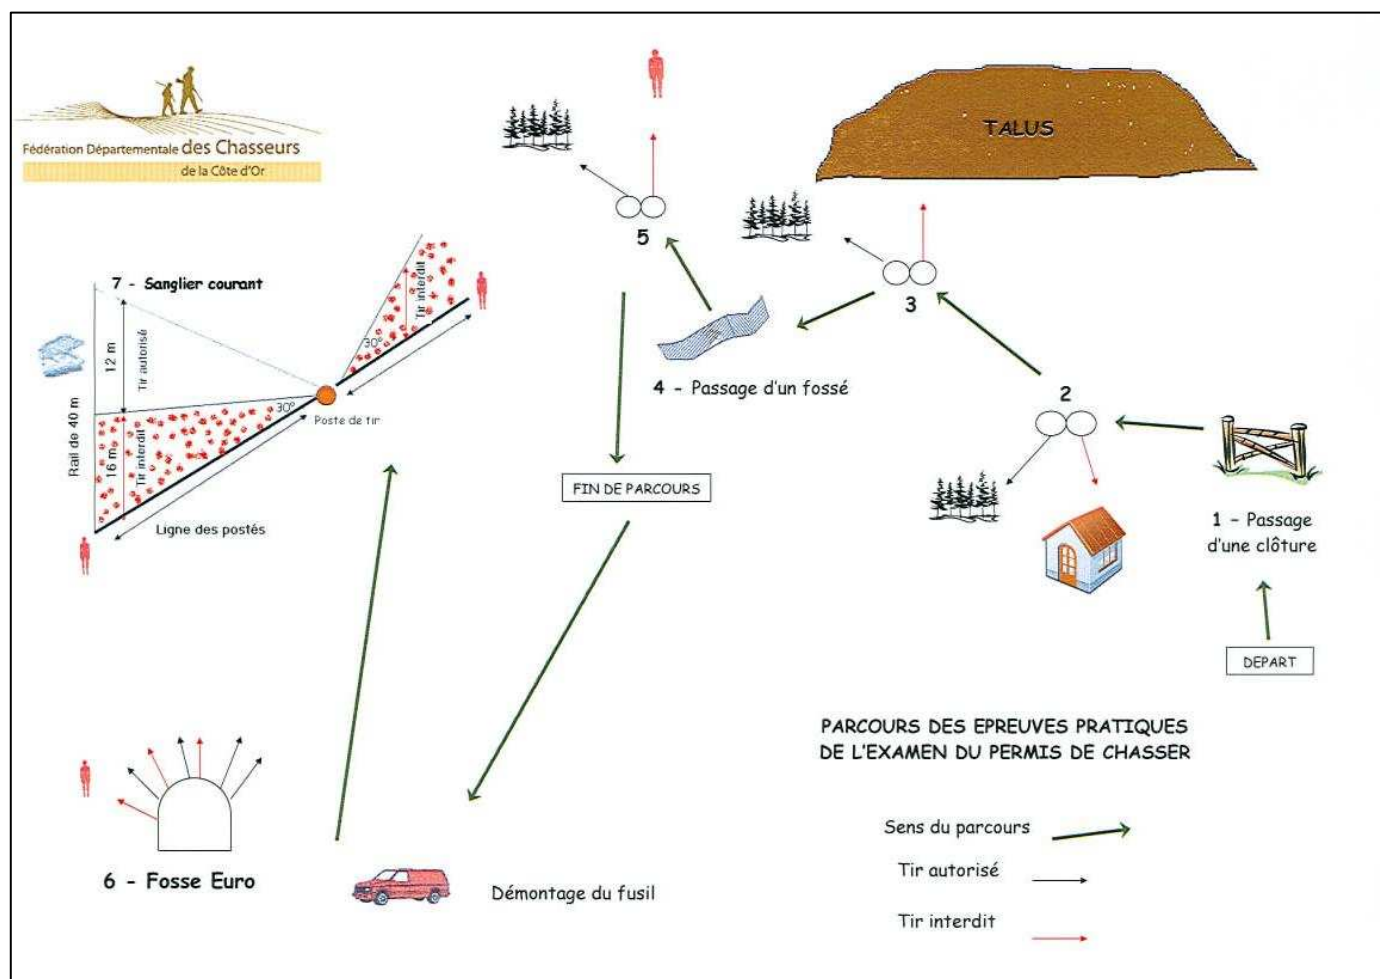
Fédération Départementale des Chasseurs de la Côte d'Or

TALUS

5

3

7 - Sanglier courant

12 m

Tir autorisé

Tir interdit

30°

30°

Rail de 40 m

16 m

Tir interdit

Poste de tir

Ligne des postés

4 - Passage d'un fossé

2

FIN DE PARCOURS

1 - Passage d'une clôture

DEPART

PARCOURS DES EPREUVES PRATIQUES DE L'EXAMEN DU PERMIS DE CHASSER

Sens du parcours

Tir autorisé

Tir interdit

6 - Fosse Euro

Démontage du fusil